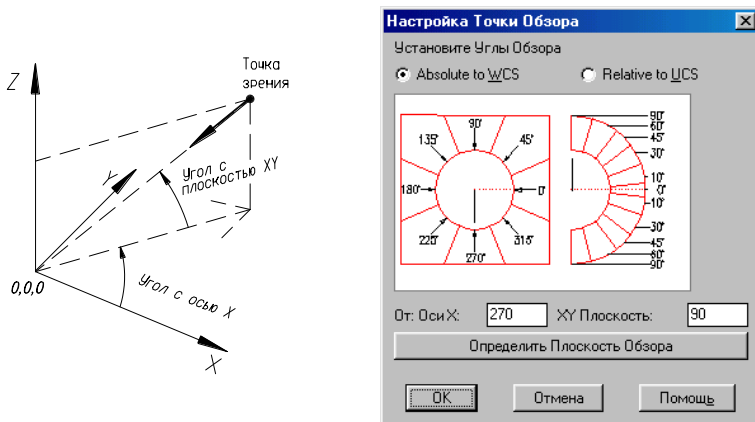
Z
Точка зрения
Y
Угол с плоскостью XY
0,0,0
Угол с осью X
X

Настройка Точки Обзора
Установите Углы Обзора
Absolute to WCS
Relative to UCS
90°
135°
45°
180°
0°
225°
315°
270°
90°
60°
45°
30°
10°
0°
-10°
-30°
-45°
-60°
-90°
От: Оси X:
270
XY Плоскость:
90
Определить Плоскость Обзора
OK
Отмена
Помощь